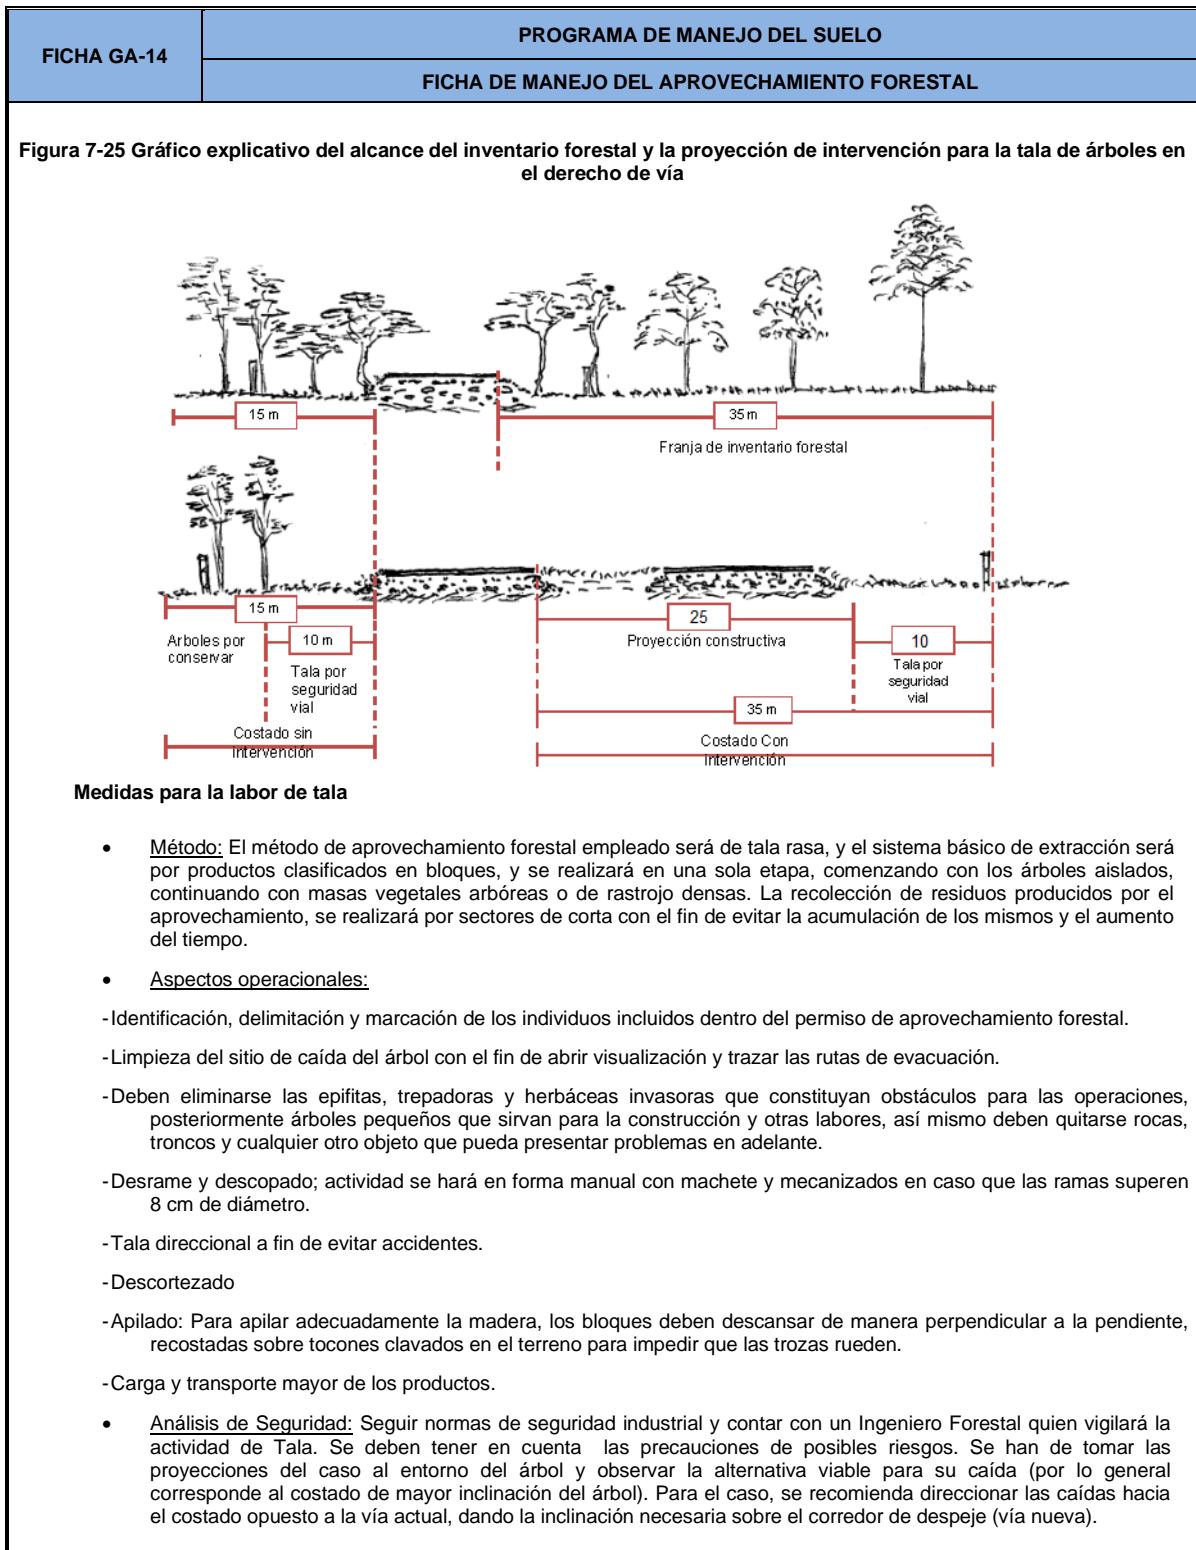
| FICHA GA-14 | PROGRAMA DE MANEJO DEL SUELO |
|---|---|
| | FICHA DE MANEJO DEL APROVECHAMIENTO FORESTAL |

**Figura 7-25 Gráfico explicativo del alcance del inventario forestal y la proyección de intervención para la tala de árboles en el derecho de vía**

15 m

35 m

Franja de inventario forestal

15 m

Arboles por conservar

10 m

Tala por seguridad vial

Costado sin intervención

25

Proyección constructiva

10

Tala por seguridad vial

35 m

Costado Con intervención

**Medidas para la labor de tala**

• Método: El método de aprovechamiento forestal empleado será de tala rasa, y el sistema básico de extracción será por productos clasificados en bloques, y se realizará en una sola etapa, comenzando con los árboles aislados, continuando con masas vegetales arbóreas o de rastrojo densas. La recolección de residuos producidos por el aprovechamiento, se realizará por sectores de corta con el fin de evitar la acumulación de los mismos y el aumento del tiempo.

• Aspectos operacionales:

- Identificación, delimitación y marcación de los individuos incluidos dentro del permiso de aprovechamiento forestal.

- Limpieza del sitio de caída del árbol con el fin de abrir visualización y trazar las rutas de evacuación.

- Deben eliminarse las epifitas, trepadoras y herbáceas invasoras que constituyan obstáculos para las operaciones, posteriormente árboles pequeños que sirvan para la construcción y otras labores, así mismo deben quitarse rocas, troncos y cualquier otro objeto que pueda presentar problemas en adelante.

- Desrame y descopado; actividad se hará en forma manual con machete y mecanizados en caso que las ramas superen 8 cm de diámetro.

- Tala direccional a fin de evitar accidentes.

- Descortezado

- Apilado: Para apilar adecuadamente la madera, los bloques deben descansar de manera perpendicular a la pendiente, recostadas sobre tocones clavados en el terreno para impedir que las trozas rueden.

- Carga y transporte mayor de los productos.

• Análisis de Seguridad: Seguir normas de seguridad industrial y contar con un Ingeniero Forestal quien vigilará la actividad de Tala. Se deben tener en cuenta las precauciones de posibles riesgos. Se han de tomar las proyecciones del caso al entorno del árbol y observar la alternativa viable para su caída (por lo general corresponde al costado de mayor inclinación del árbol). Para el caso, se recomienda direccionar las caídas hacia el costado opuesto a la vía actual, dando la inclinación necesaria sobre el corredor de despeje (vía nueva).